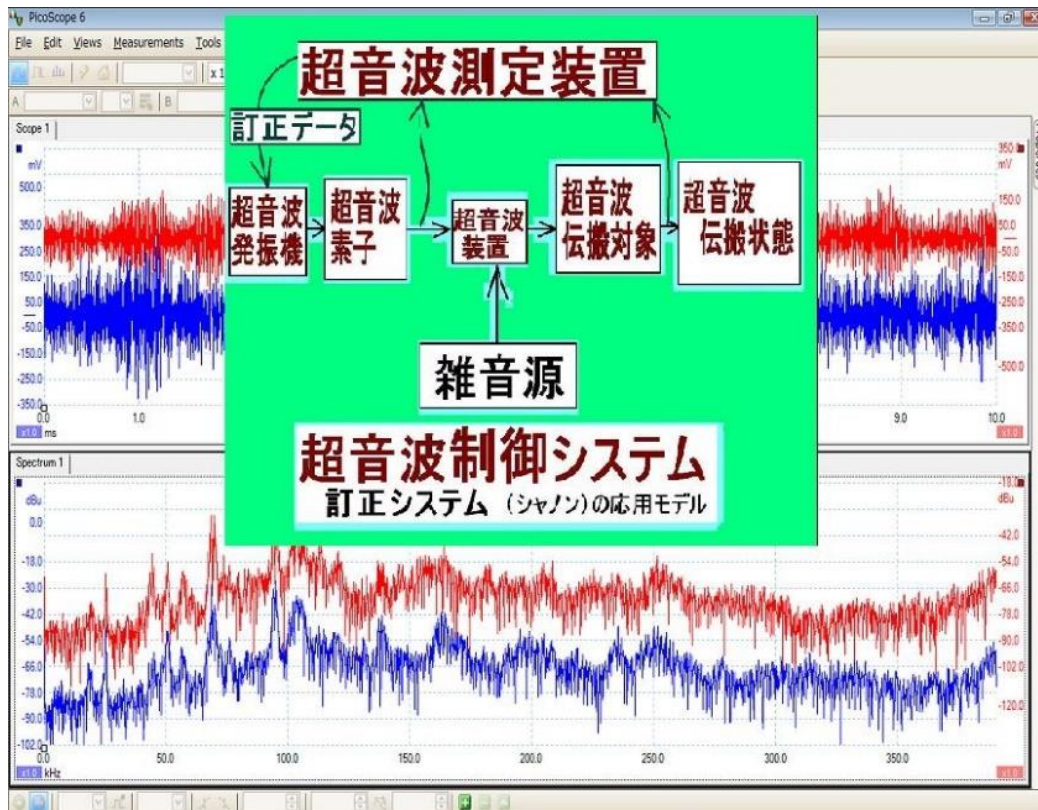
PicoScope 6

File Edit Views Measurements Tools

x 1

A B

Scope 1

mV

500.0

350.0

250.0

150.0

50.0

-50.0

-150.0

-250.0

-350.0

0.0

1.0

x1.0 ms

9.0

10.0

350

mV

150.0

50.0

-50.0

-150.0

-250.0

-350.0

-500.0

x1.0

超音波測定装置

訂正データ

超音波発振機

超音波素子

超音波装置

超音波伝搬対象

超音波伝搬状態

雑音源

超音波制御システム

訂正システム（シャノン）の応用モデル

Spectrum 1

dBu

0.0

-18.0

-30.0

-42.0

-54.0

-66.0

-78.0

-90.0

-102.0

0.0

50.0

100.0

150.0

200.0

250.0

300.0

350.0

x1.0 kHz

-18.0

dBu

-42.0

-54.0

-66.0

-78.0

-90.0

-102.0

-120.0

x1.0